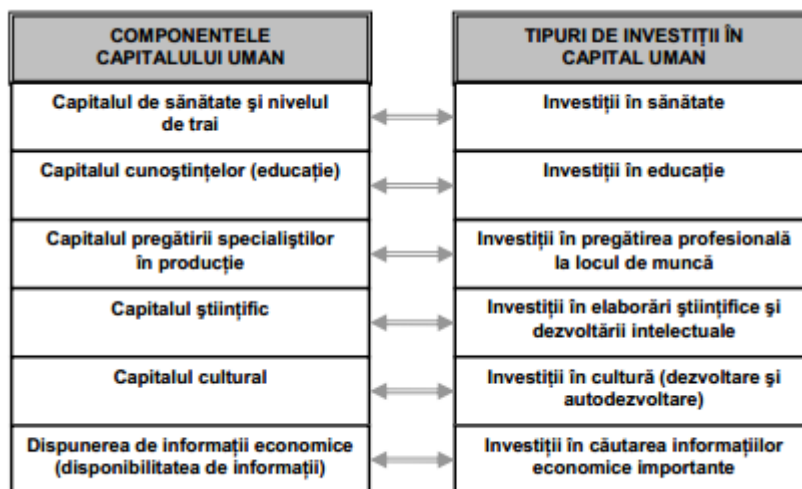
COMPONENTELE CAPITALULUI UMAN

Capitalul de sănătate şi nivelul de trai

Capitalul cunoştinţelor (educaţie)

Capitalul pregătirii specialiştilor în producţie

Capitalul ştiinţific

Capitalul cultural

Dispunerea de informaţii economice (disponibilitatea de informaţii)

TIPURI DE INVESTIŢII ÎN CAPITAL UMAN

Investiţii în sănătate

Investiţii în educaţie

Investiţii în pregătirea profesională la locul de muncă

Investiţii în elaborări ştiinţifice şi dezvoltării intelectuale

Investiţii în cultură (dezvoltare şi autodezvoltare)

Investiţii în căutarea informaţiilor economice importante